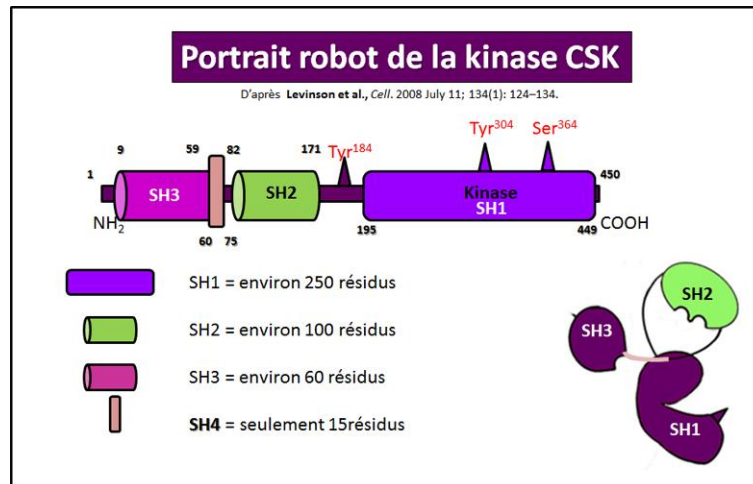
Portrait robot de la kinase CSK

D'après Levinson et al., Cell. 2008 July 11; 134(1): 124–134.

9 59 82 171 Tyr$^{184}$ Tyr$^{304}$ Ser$^{364}$

1 SH3 SH2 Kinase SH1 450

NH$_2$ 60 75 195 449 COOH

SH1 = environ 250 résidus

SH2 = environ 100 résidus

SH3 = environ 60 résidus

SH4 = seulement 15résidus

SH2

SH3

SH1